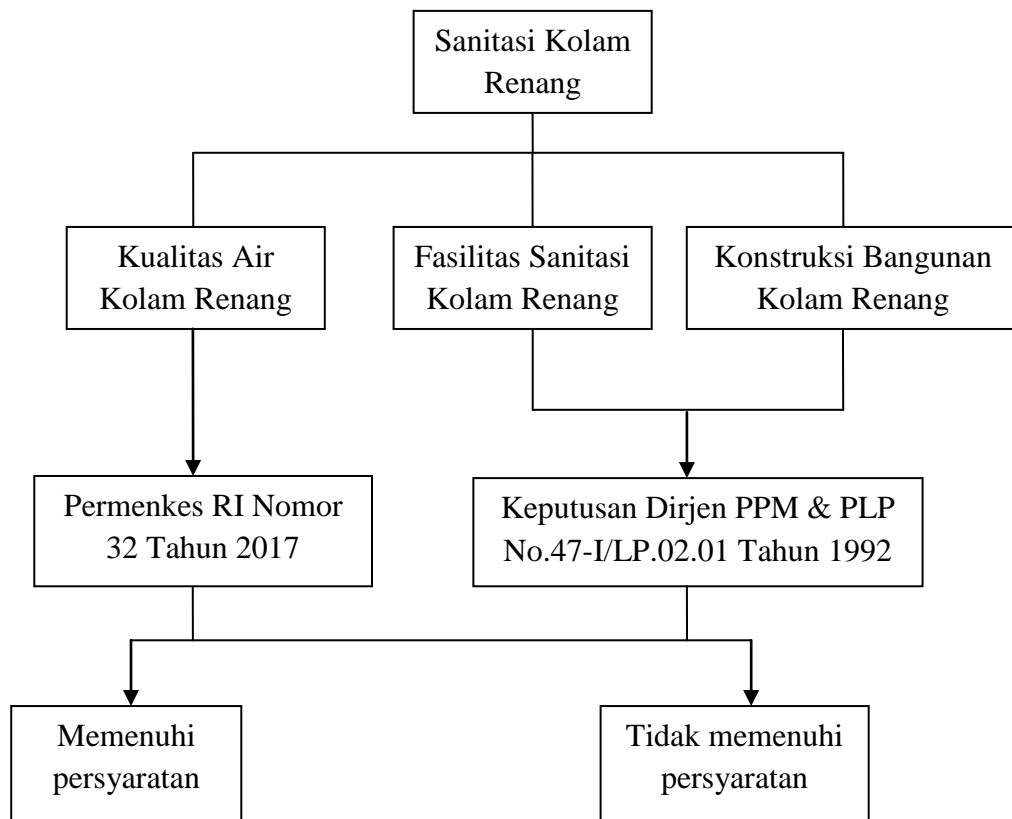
Sanitasi Kolam Renang

Kualitas Air Kolam Renang

Fasilitas Sanitasi Kolam Renang

Konstruksi Bangunan Kolam Renang

Permenkes RI Nomor 32 Tahun 2017

Keputusan Dirjen PPM & PLP No.47-I/LP.02.01 Tahun 1992

Memenuhi persyaratan

Tidak memenuhi persyaratan